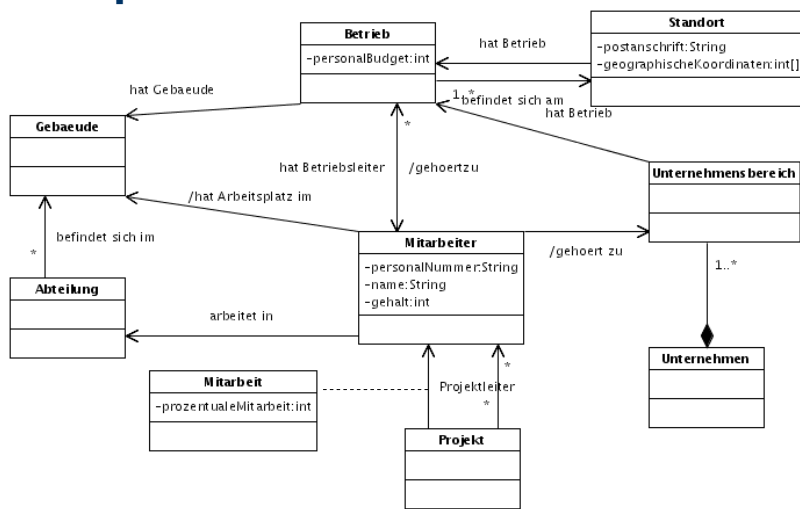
Betrieb
-personalBudget:int

Standort
-postanschrift:String
-geographischeKoordinaten:int[]

hat Betrieb

hat Gebaeude

1..*
befindet sich am

hat Betrieb

Gebaeude

*

hat Betriebsleiter

/gehoertzu

Unternehmensbereich

/hat Arbeitsplatz im

*

befindet sich im

Mitarbeiter
-personalNummer:String
-name:String
-gehalt:int

/gehoert zu

1..*

Abteilung

arbeitet in

Unternehmen

Mitarbeit
-prozentualeMitarbeit:int

Projektleiter

*

*

Projekt